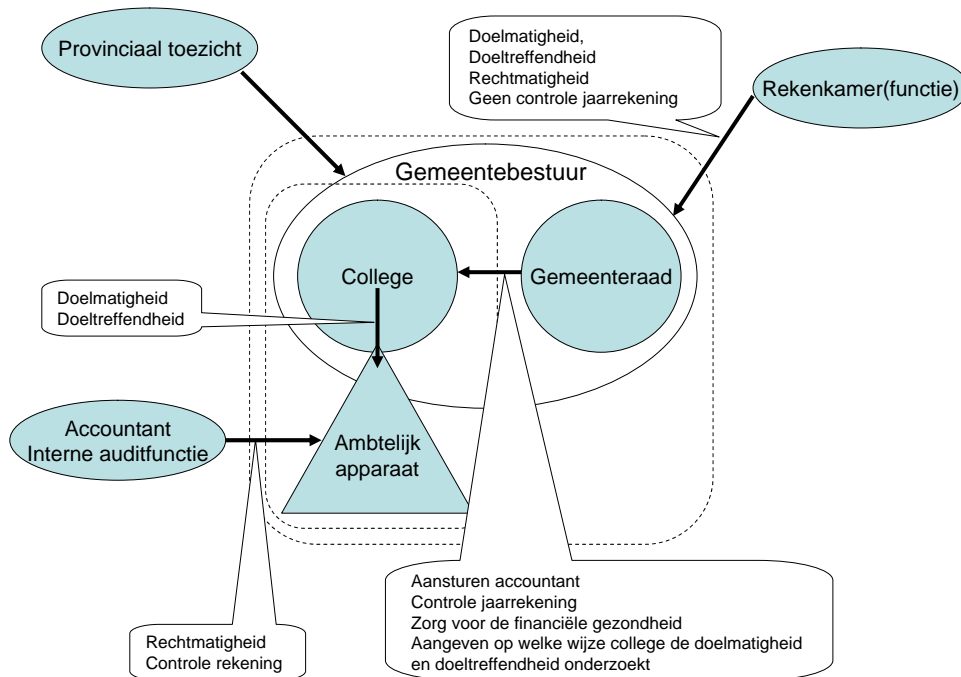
Provinciaal toezicht

Doelmatigheid,
Doeltreffendheid
Rechtmatigheid
Geen controle jaarrekening

Rekenkamer(functie)

Gemeentebestuur

College

Gemeenteraad

Doelmatigheid
Doeltreffendheid

Accountant
Interne auditfunctie

Ambtelijk
apparaat

Aansturen accountant
Controle jaarrekening
Zorg voor de financiële gezondheid
Aangeven op welke wijze college de doelmatigheid en doeltreffendheid onderzoekt

Rechtmatigheid
Controle rekening